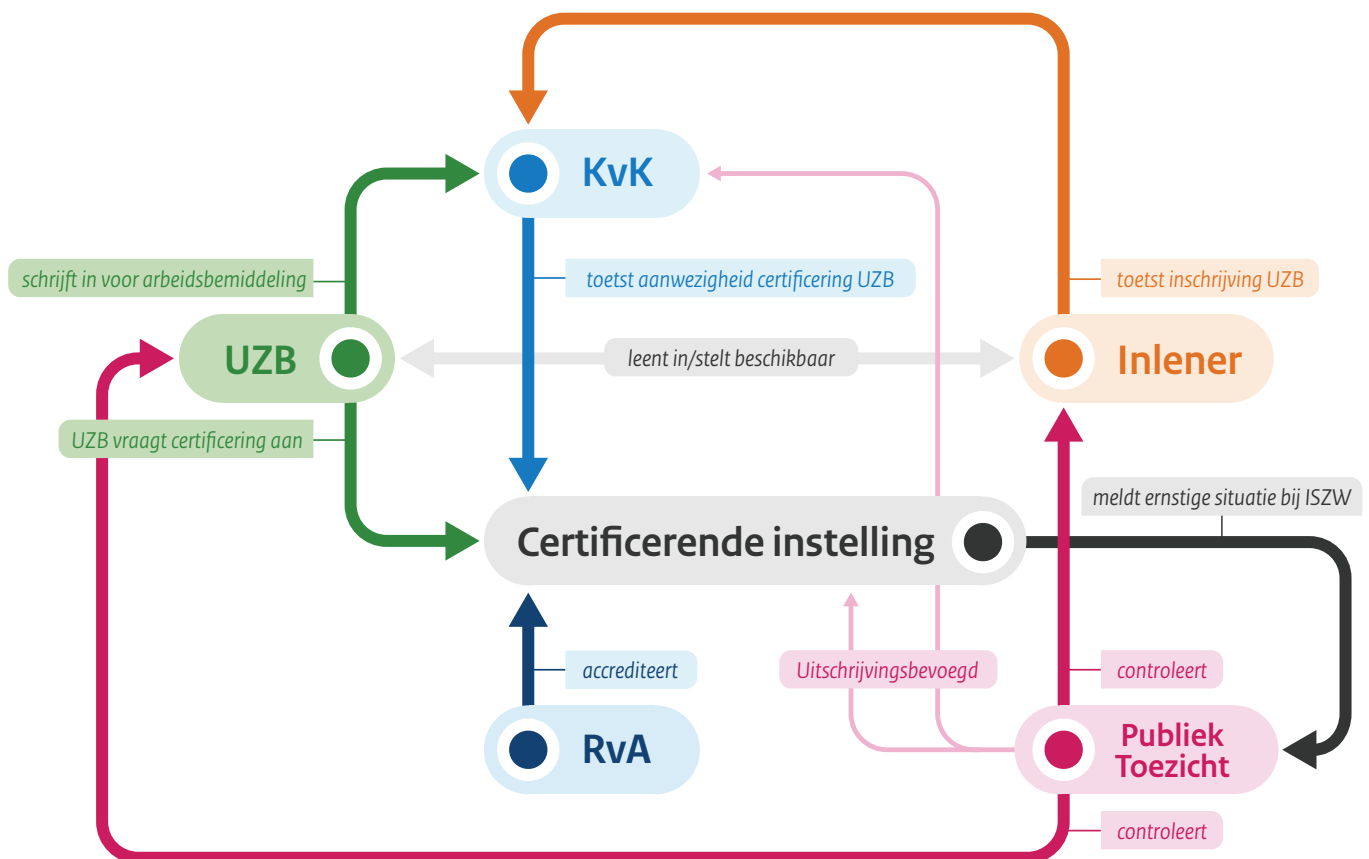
KvK

schrijft in voor arbeidsbemiddeling

toetst aanwezigheid certificering UZB

toetst inschrijving UZB

UZB

leent in/stelt beschikbaar

Inlener

UZB vraagt certificering aan

meldt ernstige situatie bij ISZW

Certificerende instelling

accrediteert

Uitschrijvingsbevoegd

controleert

RvA

Publiek Toezicht

controleert